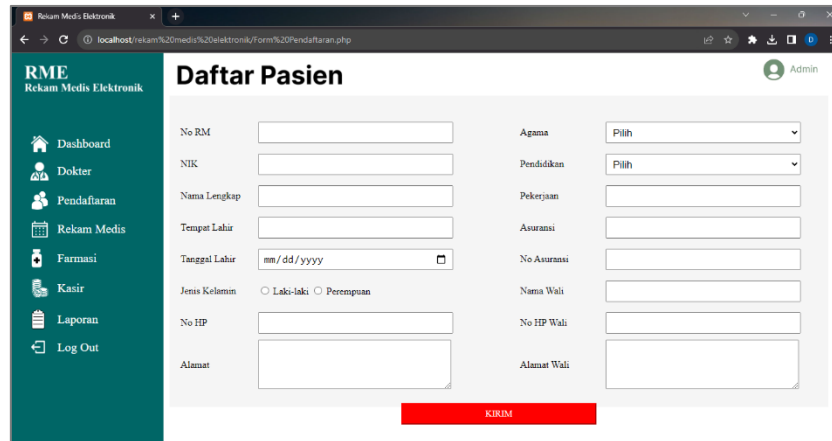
Rekam Medis Elektronik
localhost/rekam%20medis%20elektronik/Form%20Pendaftaran.php

RME
Rekam Medis Elektronik

Dashboard
Dokter
Pendaftaran
Rekam Medis
Farmasi
Kasir
Laporan
Log Out

Daftar Pasien

Admin

No RM
NIK
Nama Lengkap
Tempat Lahir
Tanggal Lahir mm/dd/yyyy
Jenis Kelamin ○ Laki-laki ○ Perempuan
No HP
Alamat

Agama Pilih
Pendidikan Pilih
Pekerjaan
Asuransi
No Asuransi
Nama Wali
No HP Wali
Alamat Wali

KIRIM